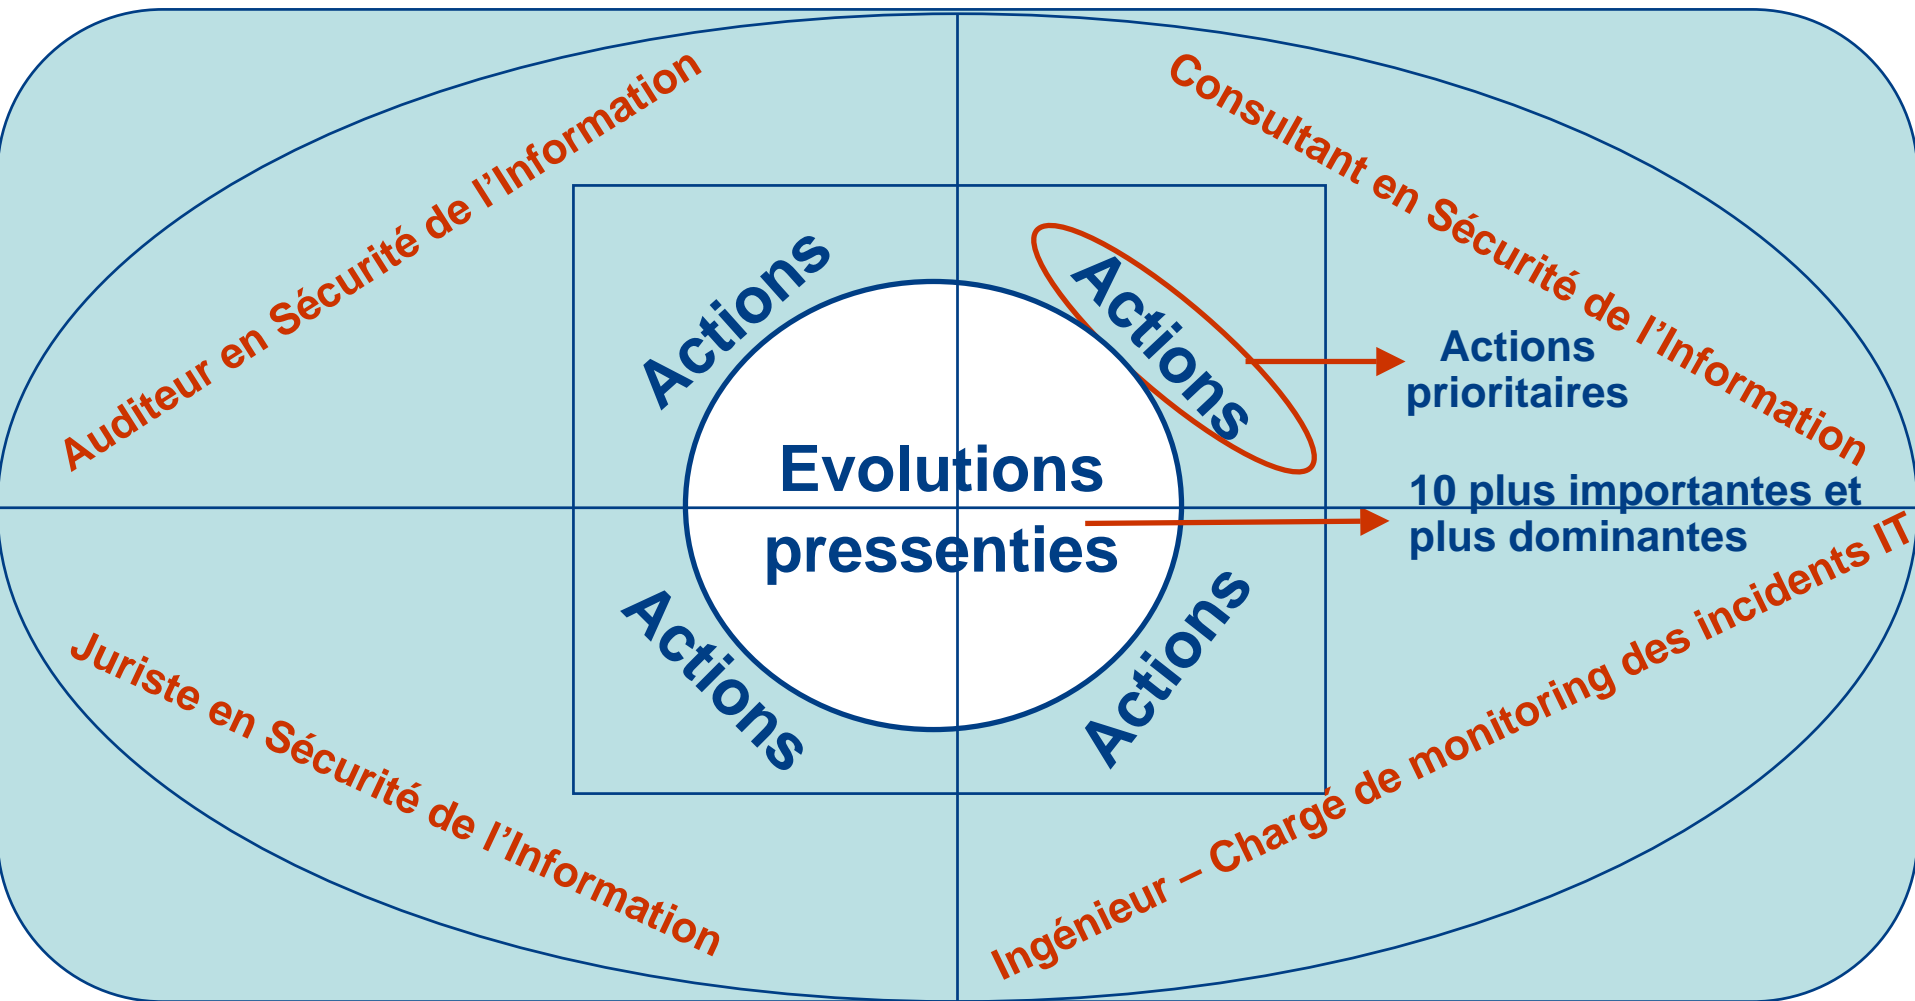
Auditeur en Sécurité de l'Information

Consultant en Sécurité de l'Information

Actions

Actions

Actions prioritaires

Evolutions pressenties

10 plus importantes et plus dominantes

Actions

Actions

Juriste en Sécurité de l'Information

Ingénieur – Chargé de monitoring des incidents IT